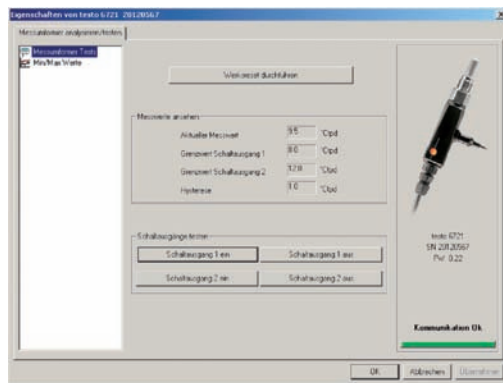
Eigenschaften von testo 6721 20120567

Messumformer analysieren/testen

Messumformer Testo
Min/Max Werte

Werksreset durchführen

Messwerte ansehen

Aktueller Messwert 9.5 °Ctpd
Grenzwert Schaltausgang 1 8.0 °Ctpd
Grenzwert Schaltausgang 2 12.0 °Ctpd
Hysterese 1.0 °Ctpd

Schaltausgänge testen

Schaltausgang 1 ein
Schaltausgang 1 aus
Schaltausgang 2 ein
Schaltausgang 2 aus

testo 6721
SN 20120567
FW 0.22

Kommunikation Ok

OK
Abbrechen
Übernehmen